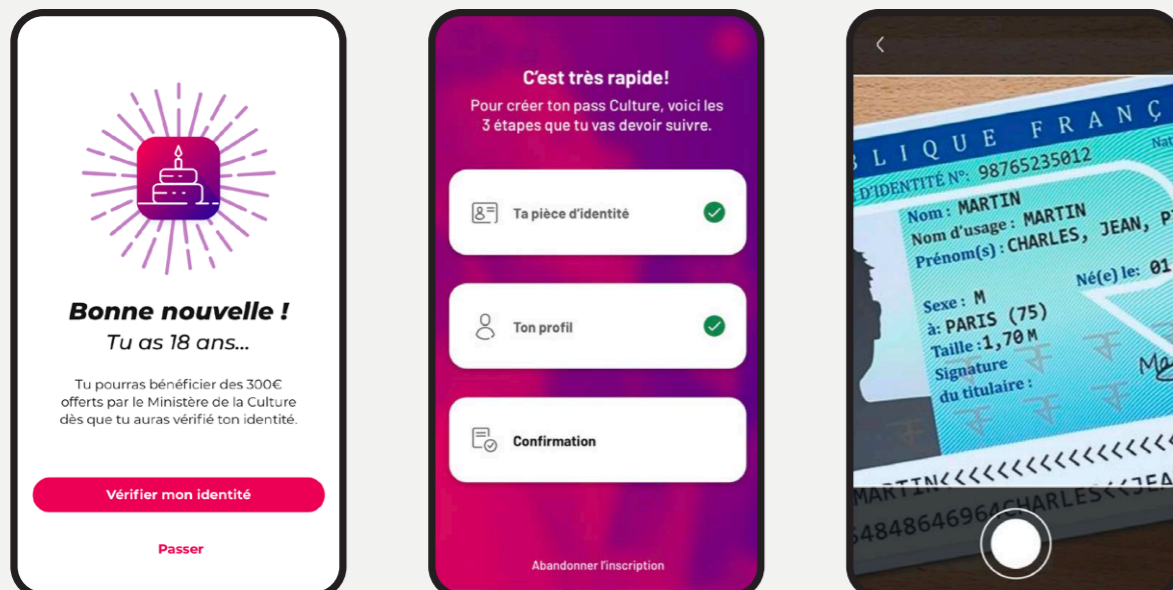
Bonne nouvelle !
Tu as 18 ans...

Tu pourras bénéficier des 300€ offerts par le Ministère de la Culture dès que tu auras vérifié ton identité.

Vérifier mon identité

Passer

C'est très rapide!
Pour créer ton pass Culture, voici les 3 étapes que tu vas devoir suivre.

Ta pièce d'identité

Ton profil

Confirmation

Abandonner l'inscription

BLIQUE FRANÇ
D'IDENTITÉ N°: 9876235012
Nat
Nom : MARTIN
Nom d'usage : MARTIN
Prénom(s) : CHARLES, JEAN, P
Né(e) le: 01
Sexe : M
à: PARIS (75)
Taille : 1,70 M
Signature du titulaire :
MARTIN<<<<<<<<<<<<<<<<<<<<<
5484864696CHARLES<<JEA